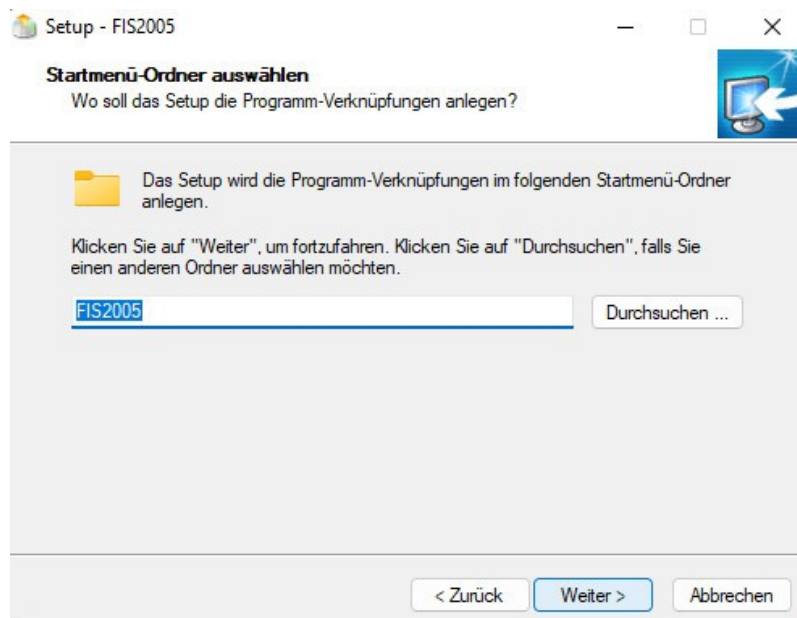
Setup - FIS2005

Startmenü-Ordner auswählen
Wo soll das Setup die Programm-Verknüpfungen anlegen?

Das Setup wird die Programm-Verknüpfungen im folgenden Startmenü-Ordner anlegen.

Klicken Sie auf "Weiter", um fortzufahren. Klicken Sie auf "Durchsuchen", falls Sie einen anderen Ordner auswählen möchten.

FIS2005

Durchsuchen ...

< Zurück

Weiter >

Abbrechen